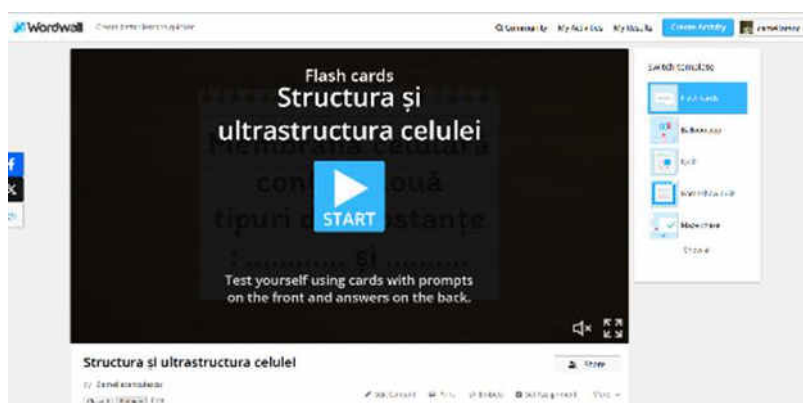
Wordwall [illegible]

Community My Activities My Results Create Activity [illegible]

Flash cards

Structura și ultrastructura celulei

Membrana celulară con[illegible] două tipuri d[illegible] stanțe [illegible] și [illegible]

START

Test yourself using cards with prompts on the front and answers on the back.

Switch template

Flash cards

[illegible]

Quiz

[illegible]

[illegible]

Show all

Structura și ultrastructura celulei

Share

by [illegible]

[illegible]